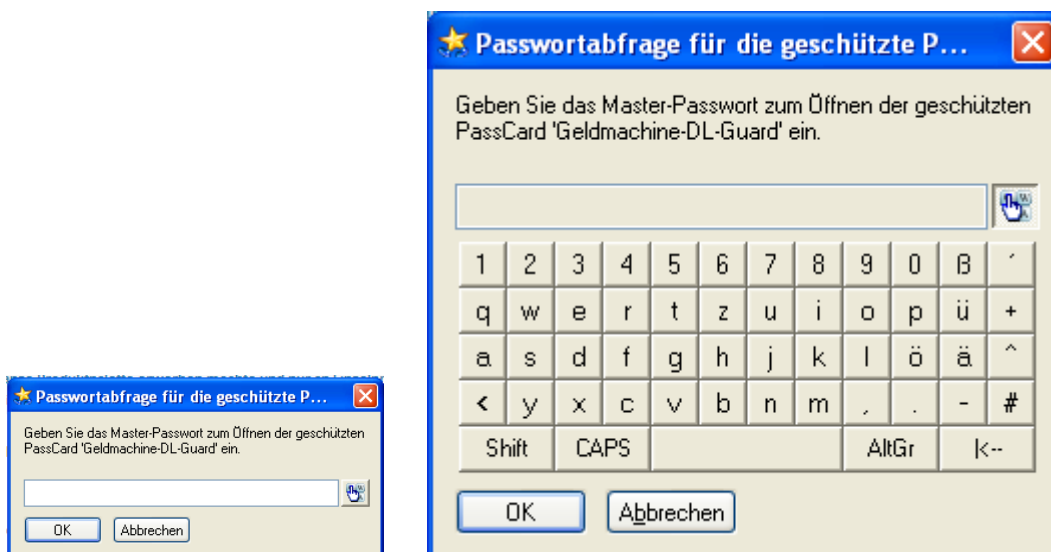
Passwortabfrage für die geschützte P...

Geben Sie das Master-Passwort zum Öffnen der geschützten PassCard 'Geldmachine-DL-Guard' ein.

OK Abbrechen

Passwortabfrage für die geschützte P...

Geben Sie das Master-Passwort zum Öffnen der geschützten PassCard 'Geldmachine-DL-Guard' ein.

| 1 | 2 | 3 | 4 | 5 | 6 | 7 | 8 | 9 | 0 | ß | ´ |
|---|---|---|---|---|---|---|---|---|---|---|---|
| q | w | e | r | t | z | u | i | o | p | ü | + |
| a | s | d | f | g | h | j | k | l | ö | ä | ^ |
| < | y | x | c | v | b | n | m | , | . | - | # |
| Shift | CAPS | | | | | | | AltGr | | \|<-- | |

OK Abbrechen